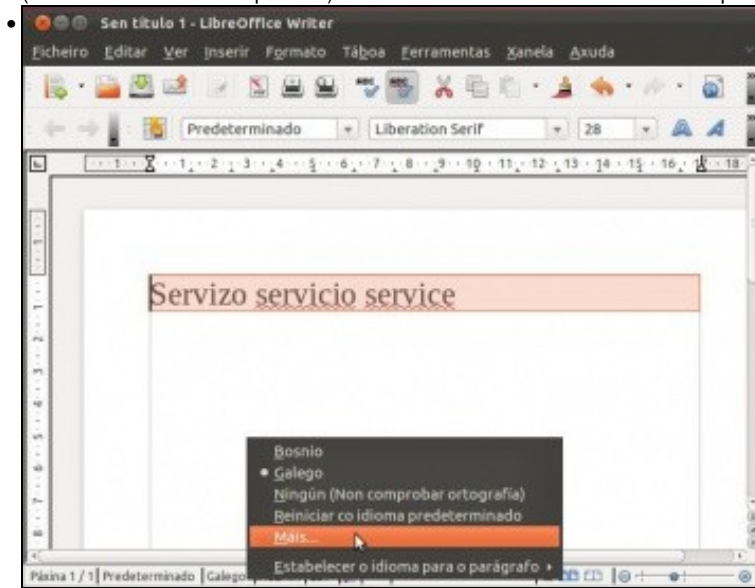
Sen título 1 - LibreOffice Writer

Ficheiro Editar Ver Inserir Formato Táboa Ferramentas Xanela Axuda

Predeterminado | Liberation Serif | 28

1 2 3 4 5 6 7 8 9 10 11 12 13 14 15 16 18

Servizo servicio service

Bosnio
• Galego
Ningún (Non comprobar ortografía)
Reiniciar co idioma predeterminado
Máis...
Estabelecer o idioma para o parágrafo ▸

Páxina 1 / 1 | Predeterminado | Galego